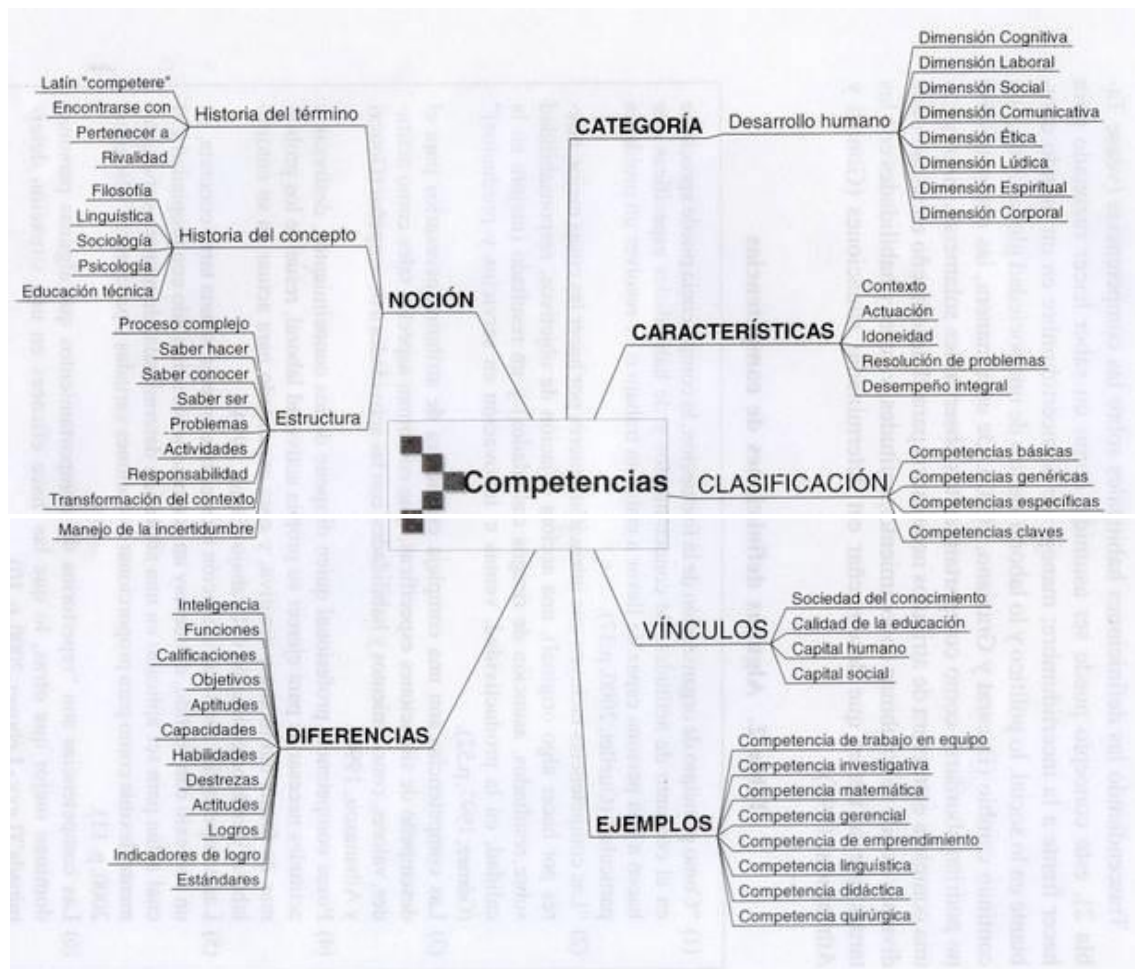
Competencias

NOCIÓN

Historia del término
Latín "competere"
Encontrarse con
Pertenecer a
Rivalidad

Historia del concepto
Filosofía
Linguística
Sociología
Psicología
Educación técnica

Estructura
Proceso complejo
Saber hacer
Saber conocer
Saber ser
Problemas
Actividades
Responsabilidad
Transformación del contexto
Manejo de la incertidumbre

CATEGORÍA
Desarrollo humano
Dimensión Cognitiva
Dimensión Laboral
Dimensión Social
Dimensión Comunicativa
Dimensión Ética
Dimensión Lúdica
Dimensión Espiritual
Dimensión Corporal

CARACTERÍSTICAS
Contexto
Actuación
Idoneidad
Resolución de problemas
Desempeño integral

CLASIFICACIÓN
Competencias básicas
Competencias genéricas
Competencias específicas
Competencias claves

VÍNCULOS
Sociedad del conocimiento
Calidad de la educación
Capital humano
Capital social

EJEMPLOS
Competencia de trabajo en equipo
Competencia investigativa
Competencia matemática
Competencia gerencial
Competencia de emprendimiento
Competencia linguística
Competencia didáctica
Competencia quirúrgica

DIFERENCIAS
Inteligencia
Funciones
Calificaciones
Objetivos
Aptitudes
Capacidades
Habilidades
Destrezas
Actitudes
Logros
Indicadores de logro
Estándares